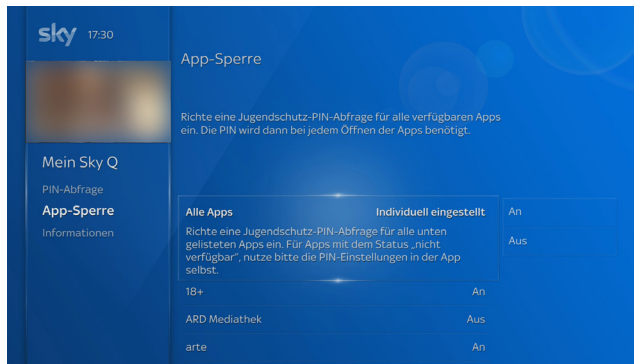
sky 17:30

Mein Sky Q

PIN-Abfrage

App-Sperre

Informationen

App-Sperre

Richte eine Jugendschutz-PIN-Abfrage für alle verfügbaren Apps ein. Die PIN wird dann bei jedem Öffnen der Apps benötigt.

| | |
|---|---|
| Alle Apps | Individuell eingestellt |
| Richte eine Jugendschutz-PIN-Abfrage für alle unten gelisteten Apps ein. Für Apps mit dem Status „nicht verfügbar", nutze bitte die PIN-Einstellungen in der App selbst. | |
| 18+ | An |
| ARD Mediathek | Aus |
| arte | An |

An

Aus